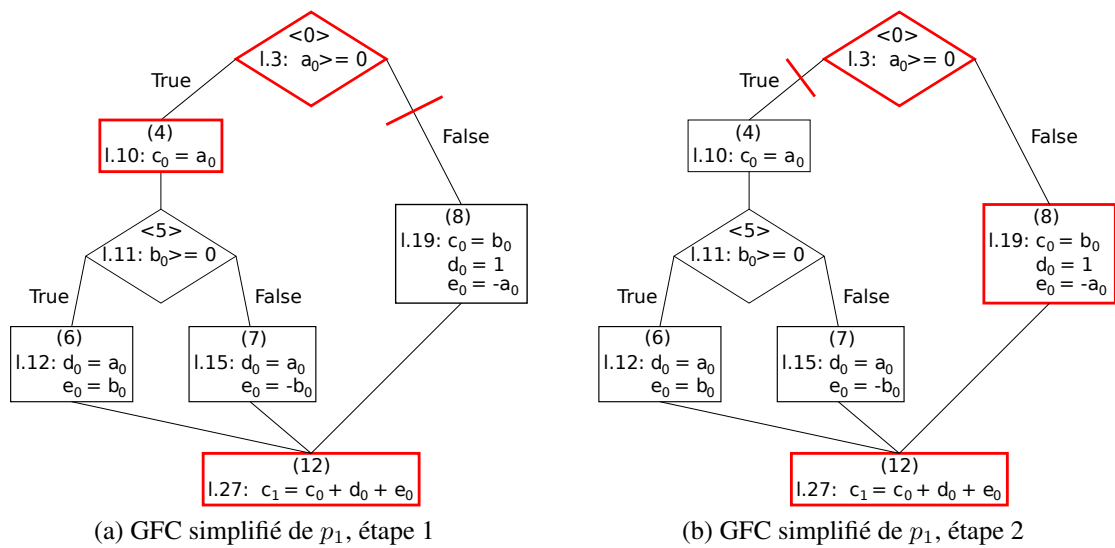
<0>
l.3: $a_0$>= 0

True

False

(4)
l.10: $c_0 = a_0$

<5>
l.11: $b_0$>= 0

True

False

(6)
l.12: $d_0 = a_0$
$e_0 = b_0$

(7)
l.15: $d_0 = a_0$
$e_0 = -b_0$

(8)
l.19: $c_0 = b_0$
$d_0 = 1$
$e_0 = -a_0$

(12)
l.27: $c_1 = c_0 + d_0 + e_0$

(a) GFC simplifié de $p_1$, étape 1

<0>
l.3: $a_0$>= 0

True

False

(4)
l.10: $c_0 = a_0$

<5>
l.11: $b_0$>= 0

True

False

(6)
l.12: $d_0 = a_0$
$e_0 = b_0$

(7)
l.15: $d_0 = a_0$
$e_0 = -b_0$

(8)
l.19: $c_0 = b_0$
$d_0 = 1$
$e_0 = -a_0$

(12)
l.27: $c_1 = c_0 + d_0 + e_0$

(b) GFC simplifié de $p_1$, étape 2